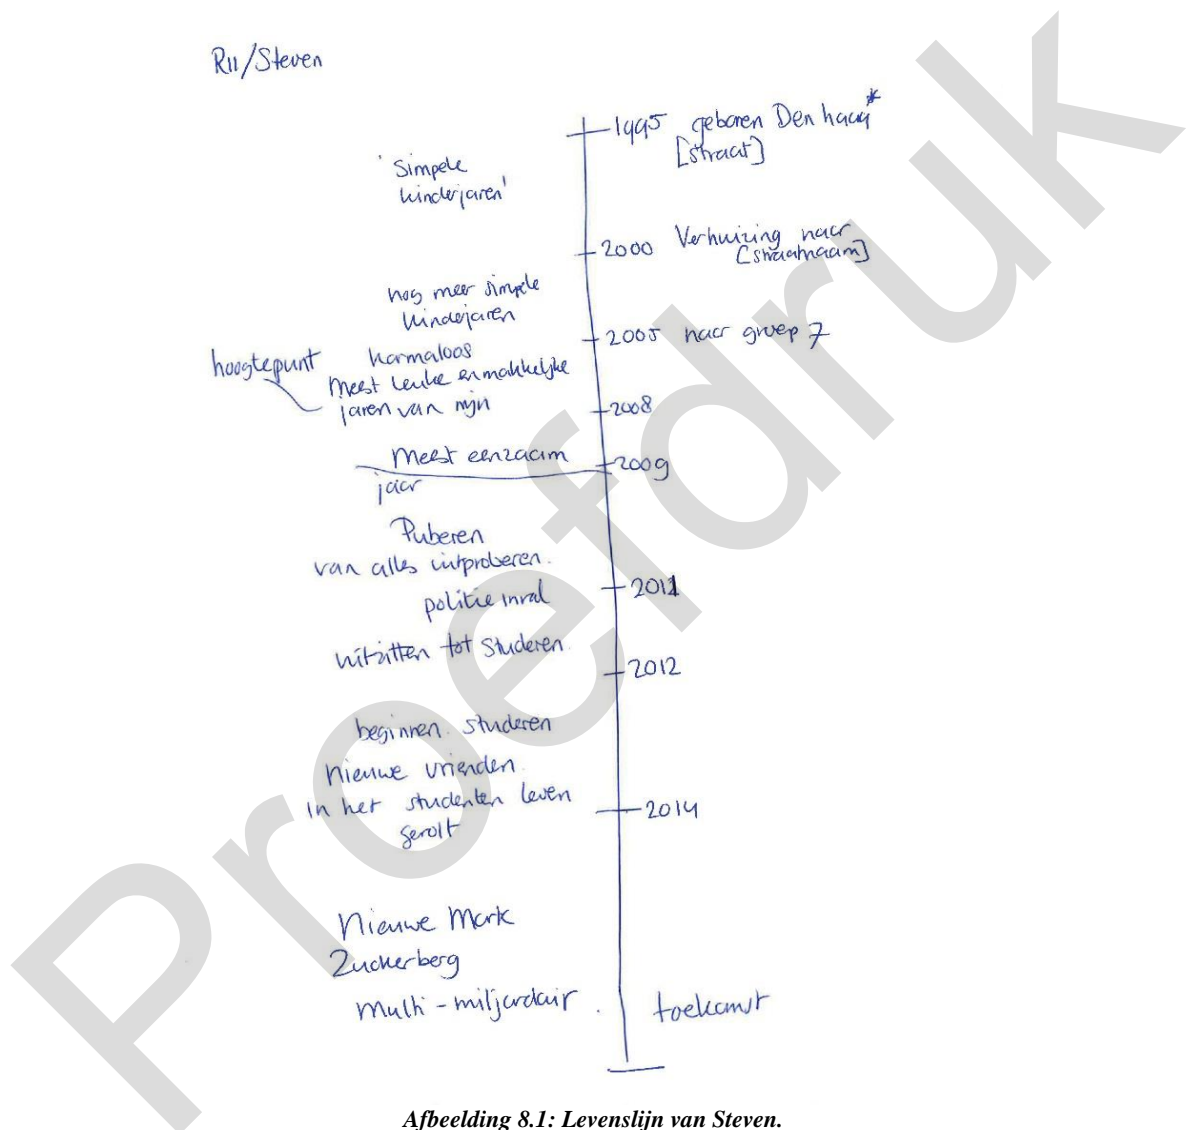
R11/Steven

1995 geboren Den haag* [straat]

'Simpele kinderjaren'

2000 Verhuizing naar [straatnaam]

nog meer simpele kinderjaren

2005 naar groep 7

hoogtepunt harmaloos Meest leuke en makkelijke jaren van mijn

2008

Meest eenzaam jaar

2009

Puberen van alles uitproberen.

2011

politie inval

uitzitten tot studeren.

2012

beginnen studeren

nieuwe vrienden in het studenten leven gerolt

2014

Nieuwe Mark Zuckerberg Multi-miljardair.

toekomst

Proefdruk

Afbeelding 8.1: Levenslijn van Steven.